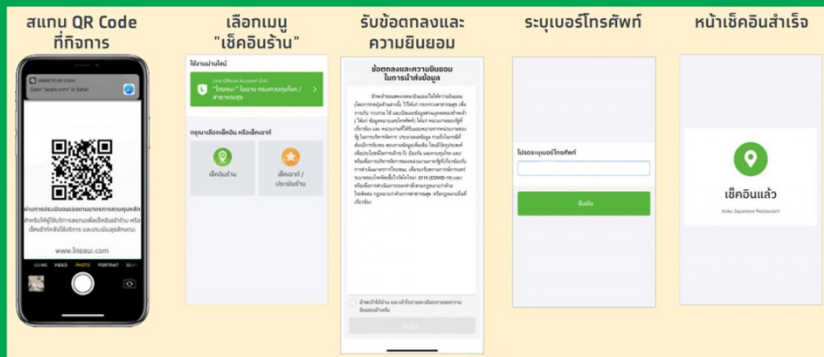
สแกน QR Code ที่กิจการ

WEBSITE QR CODE
Open "qrcode.com" in Safari

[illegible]

www.ไทยชนะ.com

VIDEO PHOTO PORTRAIT

เลือกเมนู "เช็คอินร้าน"

ไม่ไปต่อไม่ได้

"ไทยชนะ" ในนาม กรมควบคุมโรค / สาธารณสุข

กรุณาเลือกเช็คอิน หรือเช็คเอาท์

เช็คอินร้าน

เช็คเอาท์ / ประเมินร้าน

รับข้อตกลงและความยินยอม

ข้อตกลงและความยินยอม ในการนำส่งข้อมูล

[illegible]

ยินยอม

ระบุเบอร์โทรศัพท์

โปรดระบุเบอร์โทรศัพท์

ยืนยัน

หน้าเช็คอินสำเร็จ

เช็คอินแล้ว

Kobo Japanese Restaurant